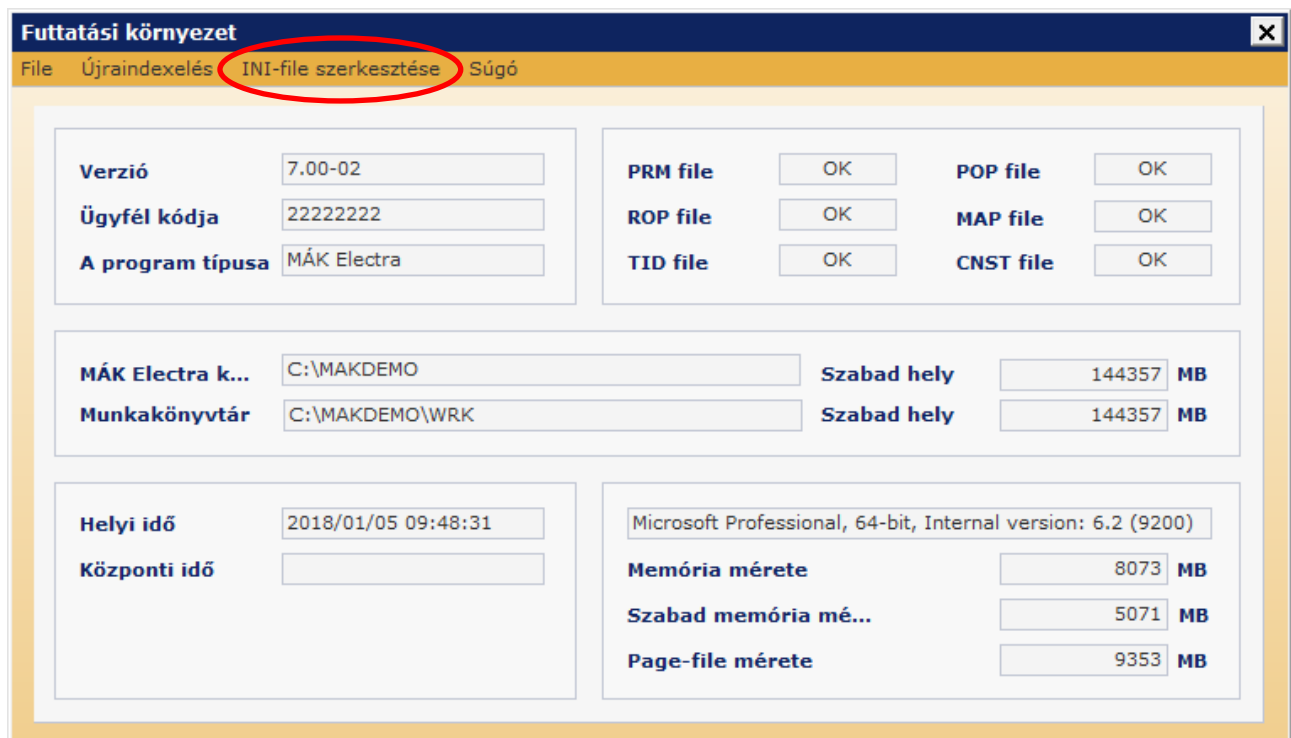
Futtatási környezet
X
File Újraindexelés INI-file szerkesztése Súgó

Verzió 7.00-02
Ügyfél kódja 22222222
A program típusa MÁK Electra

PRM file OK
POP file OK
ROP file OK
MAP file OK
TID file OK
CNST file OK

MÁK Electra k... C:\MAKDEMO
Szabad hely 144357 MB
Munkakönyvtár C:\MAKDEMO\WRK
Szabad hely 144357 MB

Helyi idő 2018/01/05 09:48:31
Központi idő

Microsoft Professional, 64-bit, Internal version: 6.2 (9200)
Memória mérete 8073 MB
Szabad memória mé... 5071 MB
Page-file mérete 9353 MB